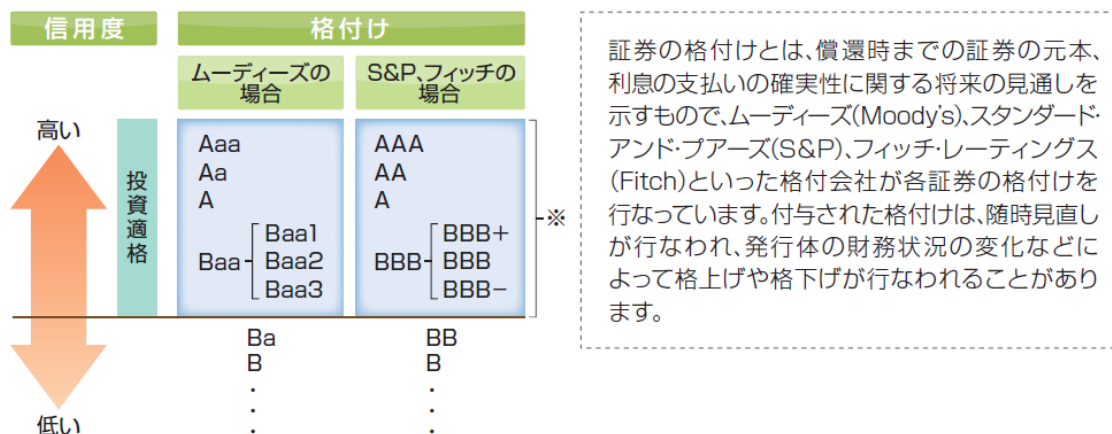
信用度

格付け

ムーディーズの場合

S&P、フィッチの場合

高い

投資適格

Aaa
Aa
A
Baa — Baa1 Baa2 Baa3

AAA
AA
A
BBB — BBB+ BBB BBB−

※

Ba
B
・
・
・

BB
B
・
・
・

低い

証券の格付けとは、償還時までの証券の元本、利息の支払いの確実性に関する将来の見通しを示すもので、ムーディーズ(Moody's)、スタンダード・アンド・プアーズ(S&P)、フィッチ・レーティングス(Fitch)といった格付会社が各証券の格付けを行なっています。付与された格付けは、随時見直しが行なわれ、発行体の財務状況の変化などによって格上げや格下げが行なわれることがあります。